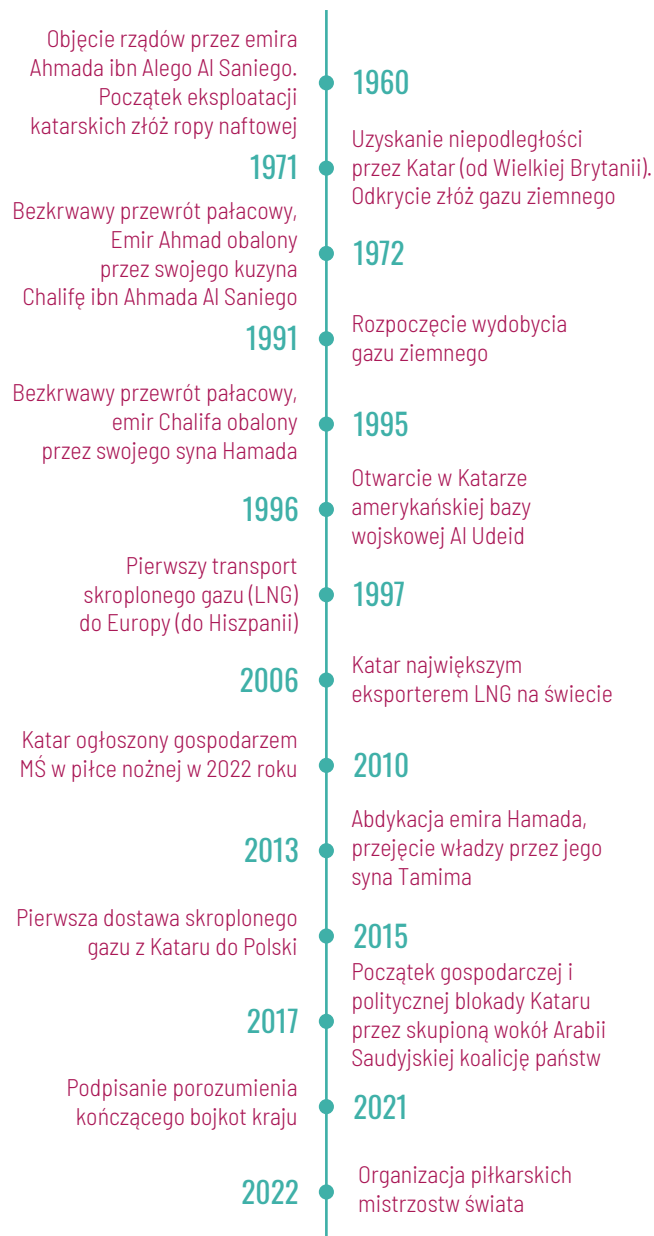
Objęcie rządów przez emira Ahmada ibn Alego Al Saniego. Początek eksploatacji katarskich złóż ropy naftowej

1960

1971

Uzyskanie niepodległości przez Katar (od Wielkiej Brytanii). Odkrycie złóż gazu ziemnego

Bezkrwawy przewrót pałacowy, Emir Ahmad obalony przez swojego kuzyna Chalifę ibn Ahmada Al Saniego

1972

1991

Rozpoczęcie wydobycia gazu ziemnego

Bezkrwawy przewrót pałacowy, emir Chalifa obalony przez swojego syna Hamada

1995

1996

Otwarcie w Katarze amerykańskiej bazy wojskowej Al Udeid

Pierwszy transport skroplonego gazu (LNG) do Europy (do Hiszpanii)

1997

2006

Katar największym eksporterem LNG na świecie

Katar ogłoszony gospodarzem MŚ w piłce nożnej w 2022 roku

2010

2013

Abdykacja emira Hamada, przejęcie władzy przez jego syna Tamima

Pierwsza dostawa skroplonego gazu z Kataru do Polski

2015

2017

Początek gospodarczej i politycznej blokady Kataru przez skupioną wokół Arabii Saudyjskiej koalicję państw

Podpisanie porozumienia kończącego bojkot kraju

2021

2022

Organizacja piłkarskich mistrzostw świata